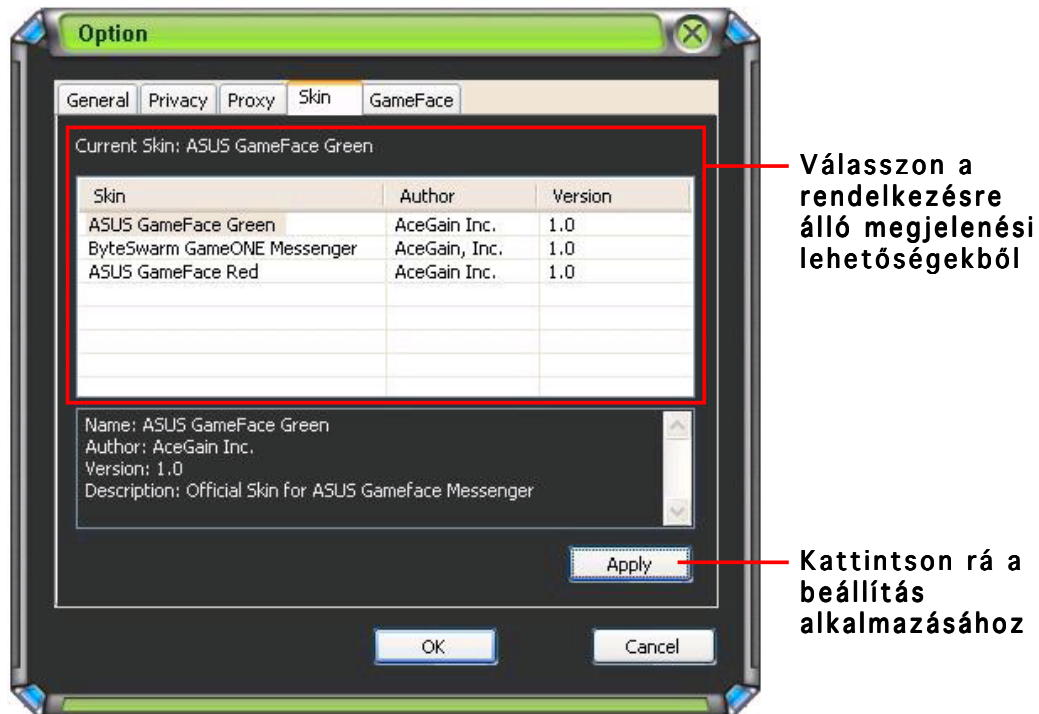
Option

General | Privacy | Proxy | Skin | GameFace

Current Skin: ASUS GameFace Green

| Skin | Author | Version |
|---|---|---|
| ASUS GameFace Green | AceGain Inc. | 1.0 |
| ByteSwarm GameONE Messenger | AceGain, Inc. | 1.0 |
| ASUS GameFace Red | AceGain Inc. | 1.0 |

Name: ASUS GameFace Green
Author: AceGain Inc.
Version: 1.0
Description: Official Skin for ASUS Gameface Messenger

Apply

OK Cancel

Válasszon a rendelkezésre álló megjelenési lehetőségekből

Kattintson rá a beállítás alkalmazásához